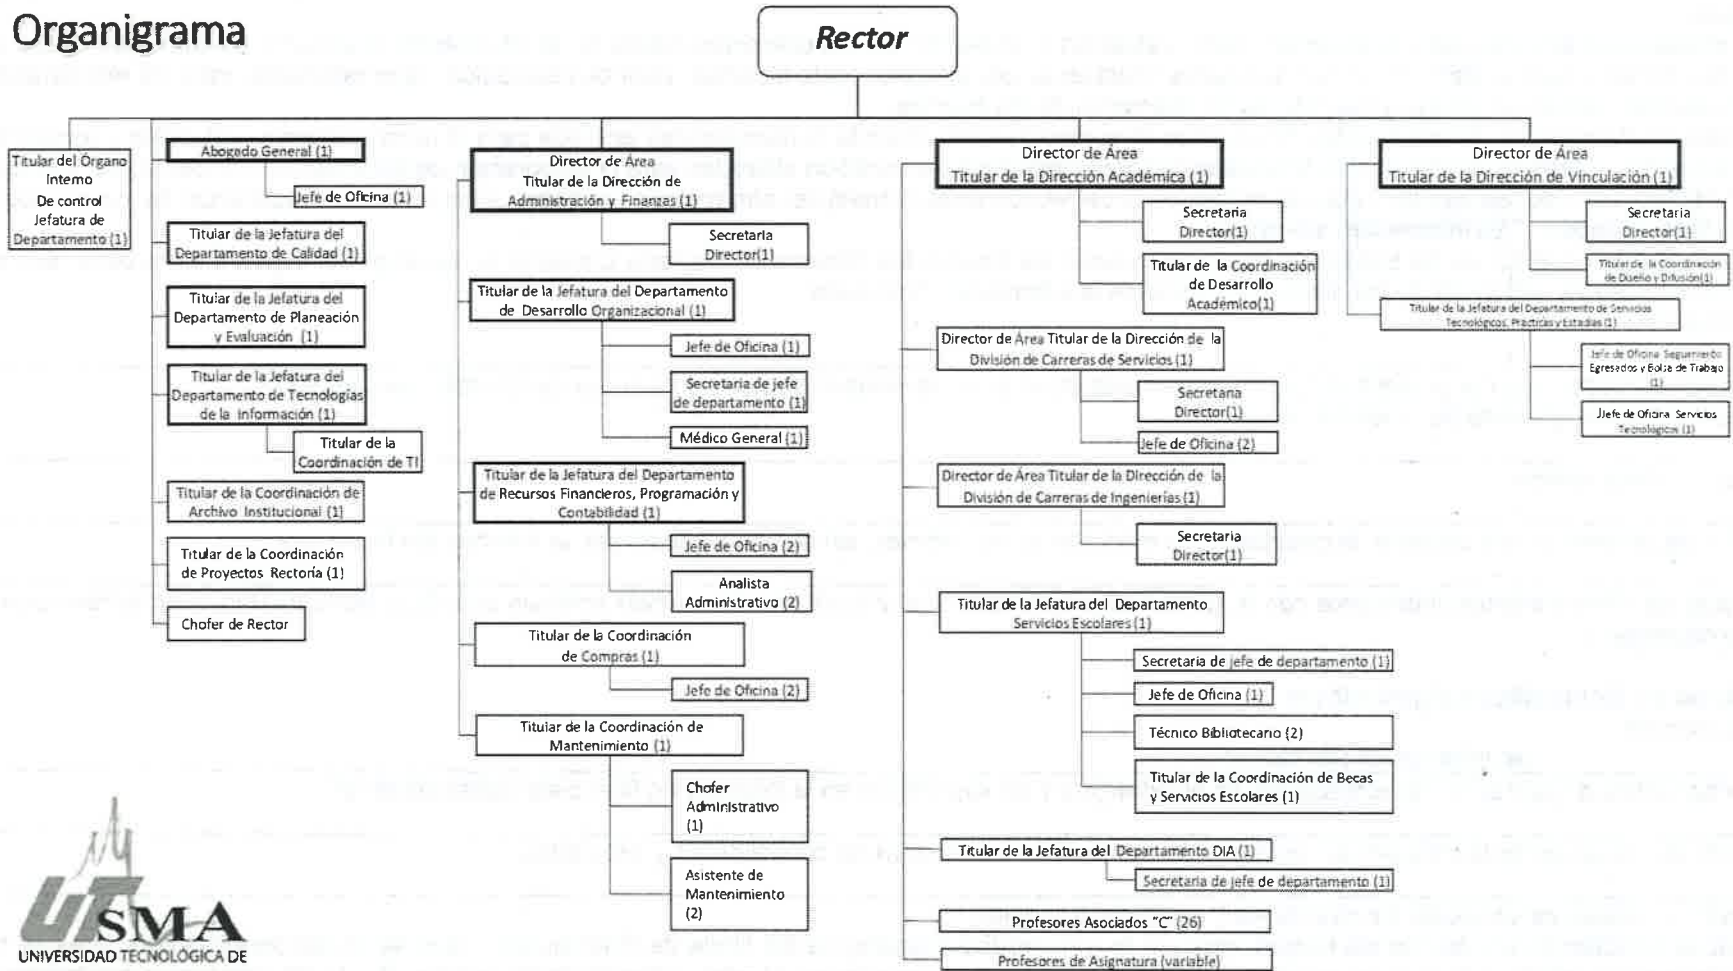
Organigrama

Rector

Titular del Órgano Interno De control Jefatura de Departamento (1)

Abogado General (1)

Jefe de Oficina (1)

Titular de la Jefatura del Departamento de Calidad (1)

Titular de la Jefatura del Departamento de Planeación y Evaluación (1)

Titular de la Jefatura del Departamento de Tecnologías de la Información (1)

Titular de la Coordinación de TI

Titular de la Coordinación de Archivo Institucional (1)

Titular de la Coordinación de Proyectos Rectoría (1)

Chofer de Rector

Director de Área Titular de la Dirección de Administración y Finanzas (1)

Secretaria Director(1)

Titular de la Jefatura del Departamento de Desarrollo Organizacional (1)

Jefe de Oficina (1)

Secretaria de jefe de departamento (1)

Médico General (1)

Titular de la Jefatura del Departamento de Recursos Financieros, Programación y Contabilidad (1)

Jefe de Oficina (2)

Analista Administrativo (2)

Titular de la Coordinación de Compras (1)

Jefe de Oficina (2)

Titular de la Coordinación de Mantenimiento (1)

Chofer Administrativo (1)

Asistente de Mantenimiento (2)

Director de Área Titular de la Dirección Académica (1)

Secretaria Director(1)

Titular de la Coordinación de Desarrollo Académico(1)

Director de Área Titular de la Dirección de la División de Carreras de Servicios (1)

Secretaria Director(1)

Jefe de Oficina (2)

Director de Área Titular de la Dirección de la División de Carreras de Ingenierías (1)

Secretaria Director(1)

Titular de la Jefatura del Departamento Servicios Escolares (1)

Secretaria de jefe de departamento (1)

Jefe de Oficina (1)

Técnico Bibliotecario (2)

Titular de la Coordinación de Becas y Servicios Escolares (1)

Titular de la Jefatura del Departamento DIA (1)

Secretaria de jefe de departamento (1)

Profesores Asociados "C" (26)

Profesores de Asignatura (variable)

Director de Área Titular de la Dirección de Vinculación (1)

Secretaria Director(1)

Titular de la Coordinación de Diseño y Difusión(1)

Titular de la Jefatura del Departamento de Servicios Tecnológicos, Prácticas y Estadías (1)

Jefe de Oficina Seguimiento Egresados y Bolsa de Trabajo (1)

Jefe de Oficina Servicios Tecnológicos (1)

UTSMA
UNIVERSIDAD TECNOLÓGICA DE